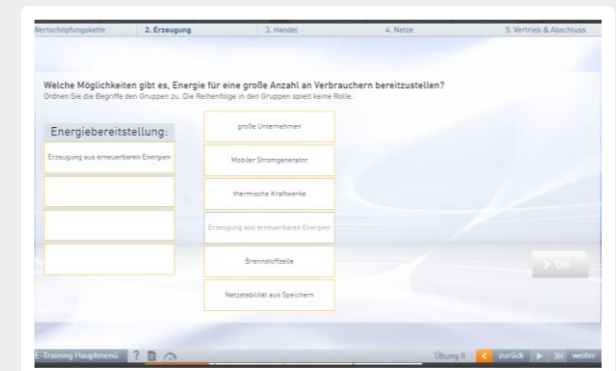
Wertschöpfungskette | 2. Erzeugung | 3. Handel | 4. Netze | 5. Vertrieb & Abschluss

Welche Möglichkeiten gibt es, Energie für eine große Anzahl an Verbrauchern bereitzustellen?
Ordnen Sie die Begriffe den Gruppen zu. Die Reihenfolge in den Gruppen spielt keine Rolle.

Energiebereitstellung:

Erzeugung aus erneuerbaren Energien

große Unternehmen

Mobiler Stromgenerator

thermische Kraftwerke

Erzeugung aus erneuerbaren Energien

Brennstoffzelle

Netzstabilität aus Speichern

OK

E-Training Hauptmenü ?

Übung II zurück weiter